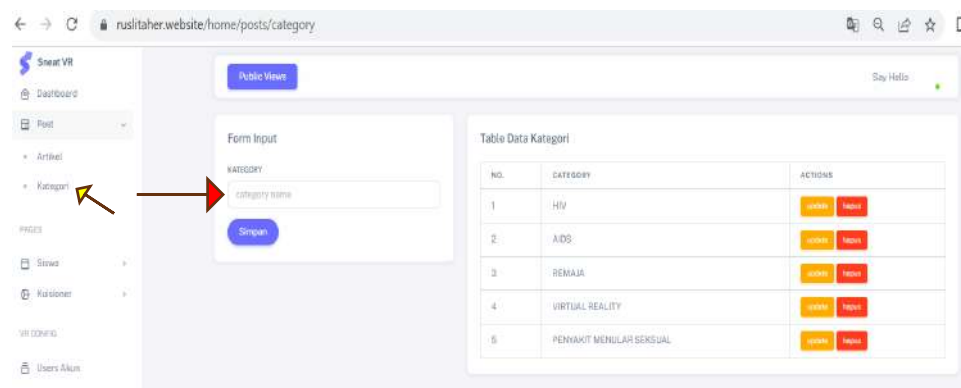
ruslitaher.website/home/posts/category

Sneat VR
Dashboard
Post
Artikel
Kategori
PAGES
Siswa
Kuisioner
VR CONFIG
Users Akun

Public Views
Say Hello

Form Input
KATEGORY
category name
Simpan

Table Data Kategori

| NO. | CATEGORY | ACTIONS |
|---|---|---|
| 1 | HIV | update hapus |
| 2 | AIDS | update hapus |
| 3 | REMAJA | update hapus |
| 4 | VIRTUAL REALITY | update hapus |
| 5 | PENYAKIT MENULAR SEKSUAL | update hapus |